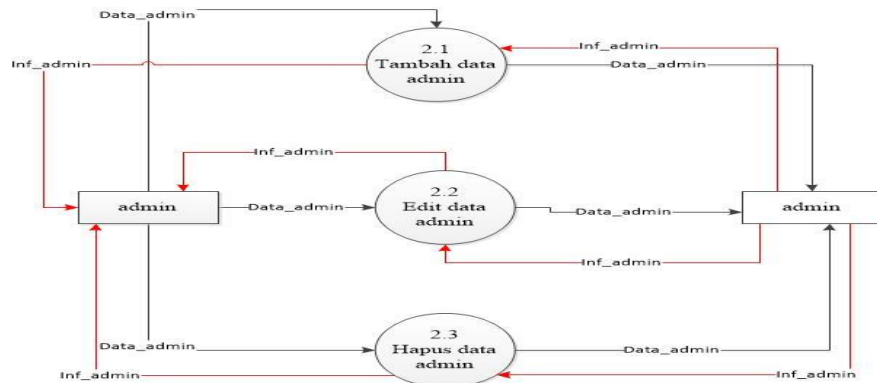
Data_admin

Inf_admin

2.1
Tambah data admin

Inf_admin

Data_admin

Inf_admin

admin

Data_admin

2.2
Edit data admin

Data_admin

admin

Inf_admin

Data_admin

2.3
Hapus data admin

Data_admin

Inf_admin

Inf_admin